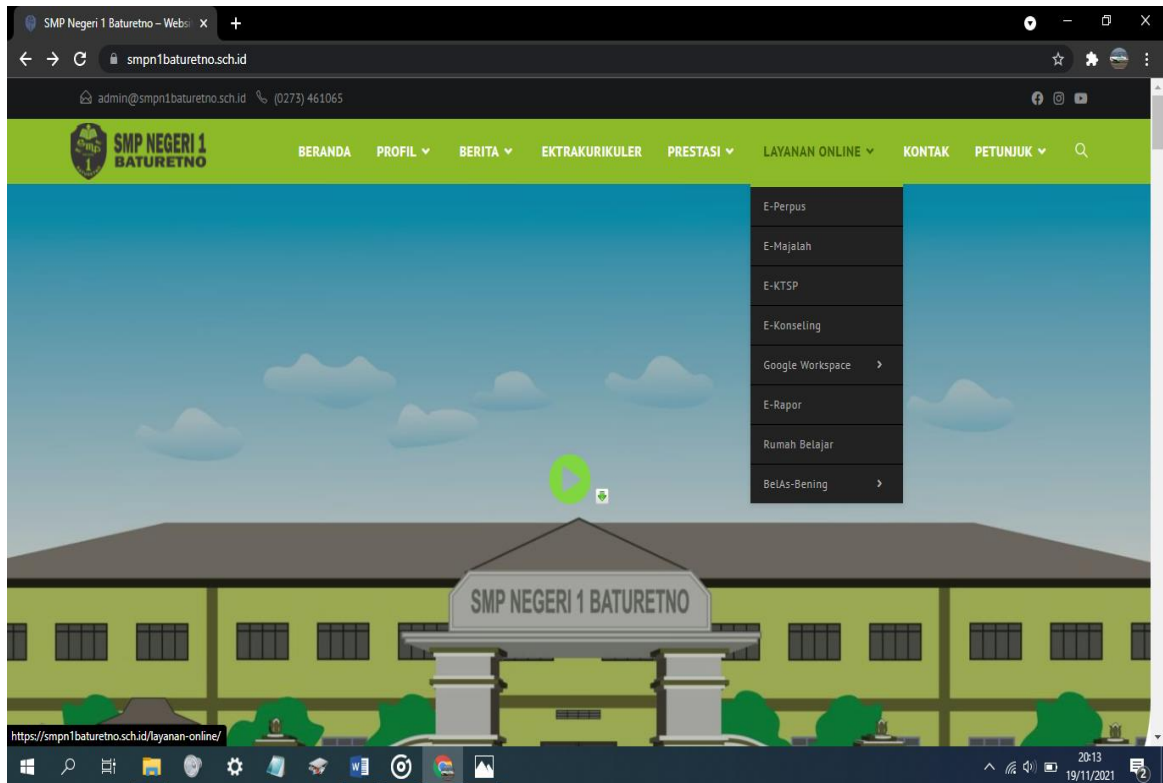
SMP Negeri 1 Baturetno – Websi ×

smpn1baturetno.sch.id

admin@smpn1baturetno.sch.id (0273) 461065

SMP NEGERI 1 BATURETNO

BERANDA PROFIL BERITA EKTRAKURIKULER PRESTASI LAYANAN ONLINE KONTAK PETUNJUK

E-Perpus
E-Majalah
E-KTSP
E-Konseling
Google Workspace
E-Rapor
Rumah Belajar
BelAs-Bening

SMP NEGERI 1 BATURETNO

https://smpn1baturetno.sch.id/layanan-online/

20:13
19/11/2021